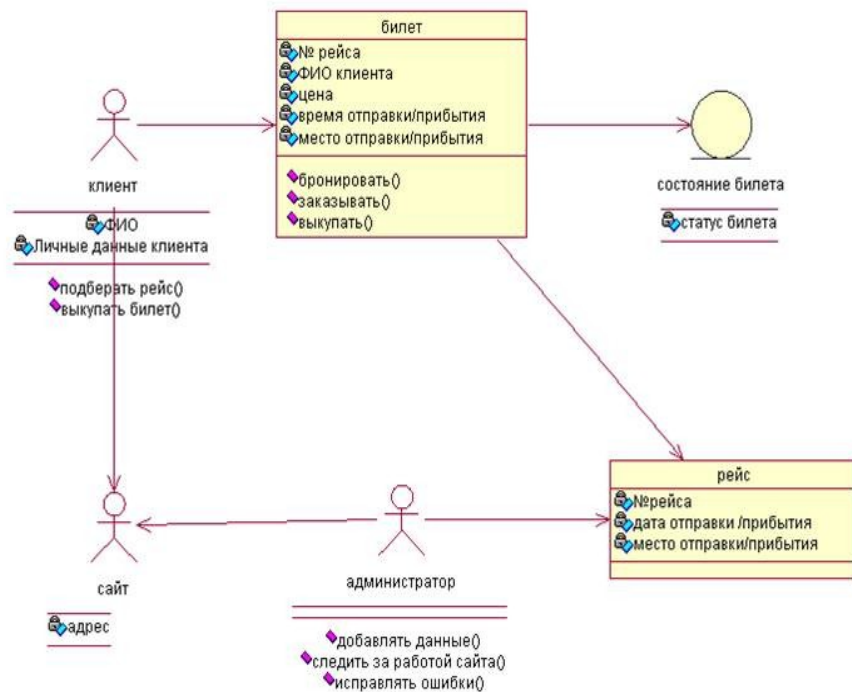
билет
№ рейса
ФИО клиента
цена
время отправки/прибытия
место отправки/прибытия
бронировать()
заказывать()
выкупать()

клиент
ФИО
Личные данные клиента
подберать рейс()
выкупать билет()

состояние билета
статус билета

рейс
№рейса
дата отправки /прибытия
место отправки/прибытия

сайт
адрес

администратор
добавлять данные()
следить за работой сайта()
исправлять ошибки()